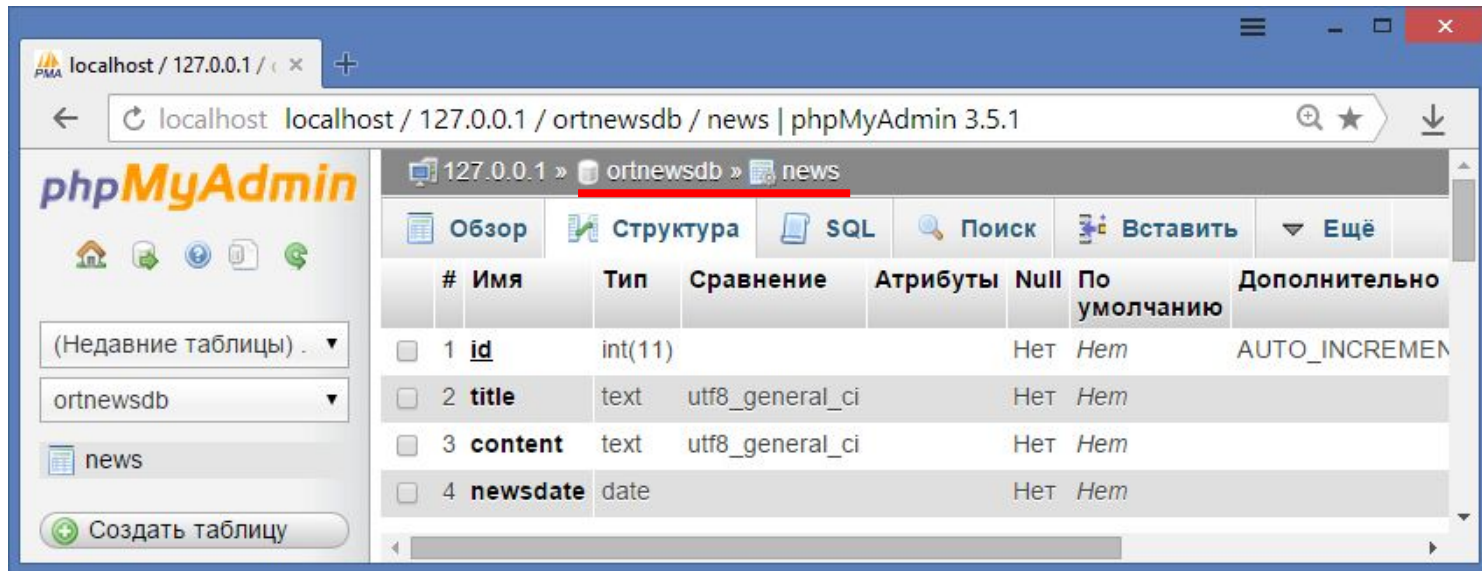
localhost / 127.0.0.1 / ×

localhost localhost / 127.0.0.1 / ortnewsdb / news | phpMyAdmin 3.5.1

phpMyAdmin

127.0.0.1 » ortnewsdb » news

Обзор Структура SQL Поиск Вставить Ещё

(Недавние таблицы) .

ortnewsdb

news

Создать таблицу

| | # | Имя | Тип | Сравнение | Атрибуты | Null | По умолчанию | Дополнительно |
|---|---|---|---|---|---|---|---|---|
| | 1 | id | int(11) | | | Нет | Нет | AUTO_INCREMEN |
| | 2 | title | text | utf8_general_ci | | Нет | Нет | |
| | 3 | content | text | utf8_general_ci | | Нет | Нет | |
| | 4 | newsdate | date | | | Нет | Нет | |